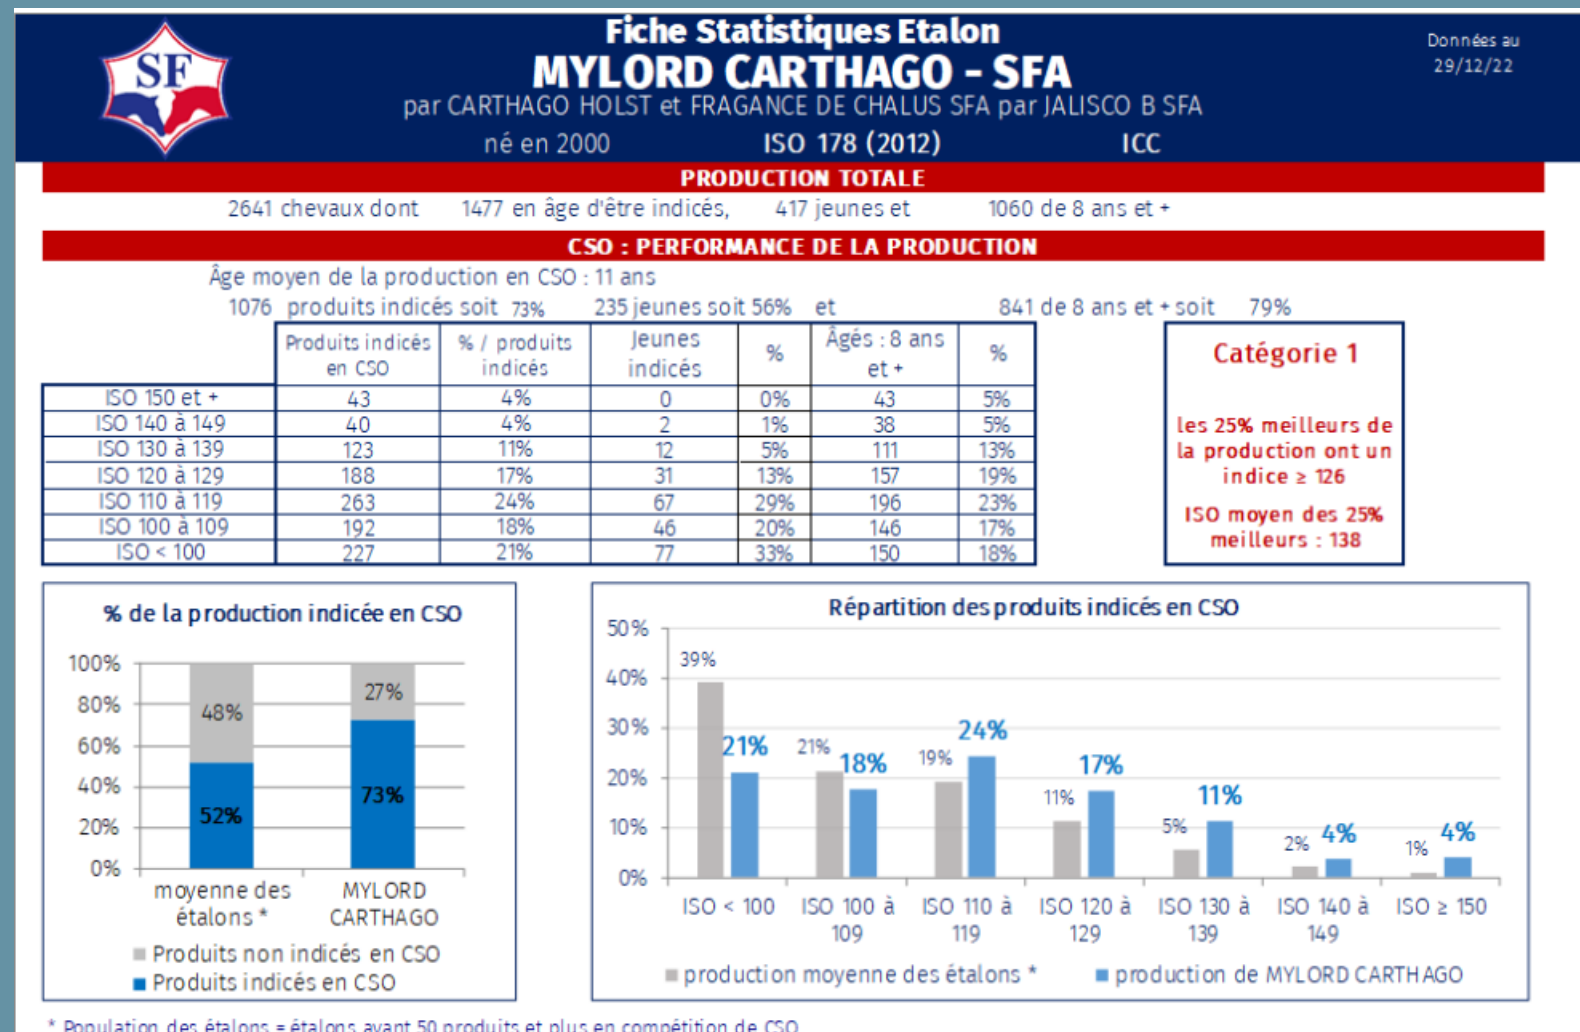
SF

Fiche Statistiques Etalon
MYLORD CARTHAGO - SFA
par CARTHAGO HOLST et FRAGANCE DE CHALUS SFA par JALISCO B SFA
né en 2000 ISO 178 (2012) ICC

Données au 29/12/22

PRODUCTION TOTALE

2641 chevaux dont 1477 en âge d'être indicés, 417 jeunes et 1060 de 8 ans et +

CSO : PERFORMANCE DE LA PRODUCTION

Âge moyen de la production en CSO : 11 ans
1076 produits indicés soit 73% 235 jeunes soit 56% et 841 de 8 ans et + soit 79%

| | Produits indicés en CSO | % / produits indicés | Jeunes indicés | % | Âgés : 8 ans et + | % |
|---|---|---|---|---|---|---|
| ISO 150 et + | 43 | 4% | 0 | 0% | 43 | 5% |
| ISO 140 à 149 | 40 | 4% | 2 | 1% | 38 | 5% |
| ISO 130 à 139 | 123 | 11% | 12 | 5% | 111 | 13% |
| ISO 120 à 129 | 188 | 17% | 31 | 13% | 157 | 19% |
| ISO 110 à 119 | 263 | 24% | 67 | 29% | 196 | 23% |
| ISO 100 à 109 | 192 | 18% | 46 | 20% | 146 | 17% |
| ISO < 100 | 227 | 21% | 77 | 33% | 150 | 18% |

Catégorie 1

les 25% meilleurs de la production ont un indice ≥ 126

ISO moyen des 25% meilleurs : 138

% de la production indicée en CSO

100%
80%
60%
40%
20%
0%
48%
52%
27%
73%
moyenne des étalons *
MYLORD CARTHAGO
Produits non indicés en CSO
Produits indicés en CSO

Répartition des produits indicés en CSO

50%
40%
30%
20%
10%
0%
39%
21%
21%
18%
19%
24%
11%
17%
5%
11%
2%
4%
1%
4%
ISO < 100
ISO 100 à 109
ISO 110 à 119
ISO 120 à 129
ISO 130 à 139
ISO 140 à 149
ISO ≥ 150
production moyenne des étalons *
production de MYLORD CARTHAGO

* Population des étalons = étalons ayant 50 produits et plus en compétition de CSO